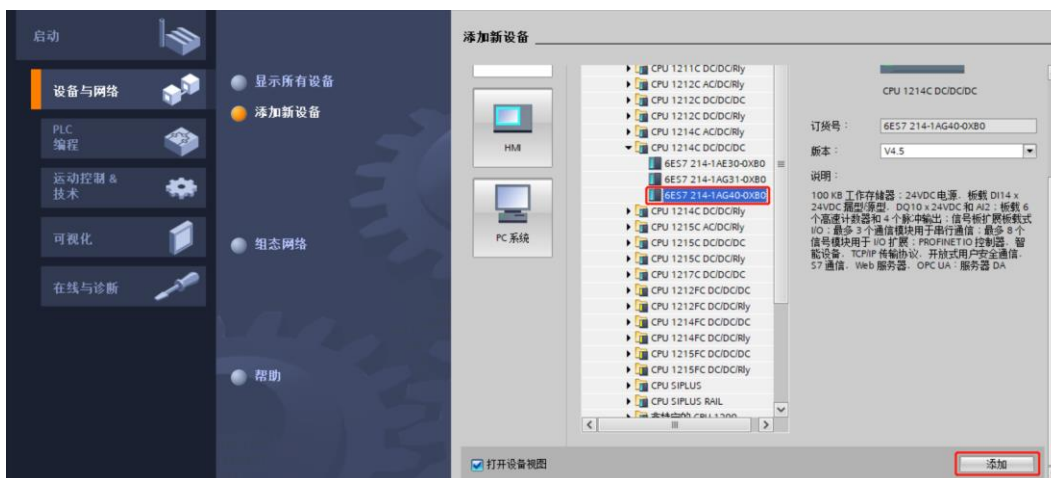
启动

设备与网络

PLC 编程

运动控制 & 技术

可视化

在线与诊断

显示所有设备

添加新设备

组态网络

帮助

添加新设备

HMI

PC 系统

CPU 1211C DC/DC/Rly
CPU 1212C AC/DC/Rly
CPU 1212C DC/DC/DC
CPU 1212C DC/DC/Rly
CPU 1214C AC/DC/Rly
CPU 1214C DC/DC/DC
6ES7 214-1AE30-0XB0
6ES7 214-1AG31-0XB0
6ES7 214-1AG40-0XB0
CPU 1214C DC/DC/Rly
CPU 1215C AC/DC/Rly
CPU 1215C DC/DC/DC
CPU 1215C DC/DC/Rly
CPU 1217C DC/DC/DC
CPU 1212FC DC/DC/DC
CPU 1212FC DC/DC/Rly
CPU 1214FC DC/DC/DC
CPU 1214FC DC/DC/Rly
CPU 1215FC DC/DC/DC
CPU 1215FC DC/DC/Rly
CPU SIPLUS
CPU SIPLUS RAIL
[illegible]

CPU 1214C DC/DC/DC

订货号： 6ES7 214-1AG40-0XB0

版本： V4.5

说明：

100 KB 工作存储器；24VDC电源，板载 DI14 x 24VDC 漏型/源型，DQ10 x 24VDC 和 AI2；板载 6 个高速计数器和 4 个脉冲输出；信号板扩展板载式 I/O；最多 3 个通信模块用于串行通信；最多 8 个信号模块用于 I/O 扩展；PROFINET IO 控制器，智能设备，TCP/IP 传输协议，开放式用户安全通信，S7 通信，Web 服务器，OPC UA：服务器 DA

打开设备视图

添加